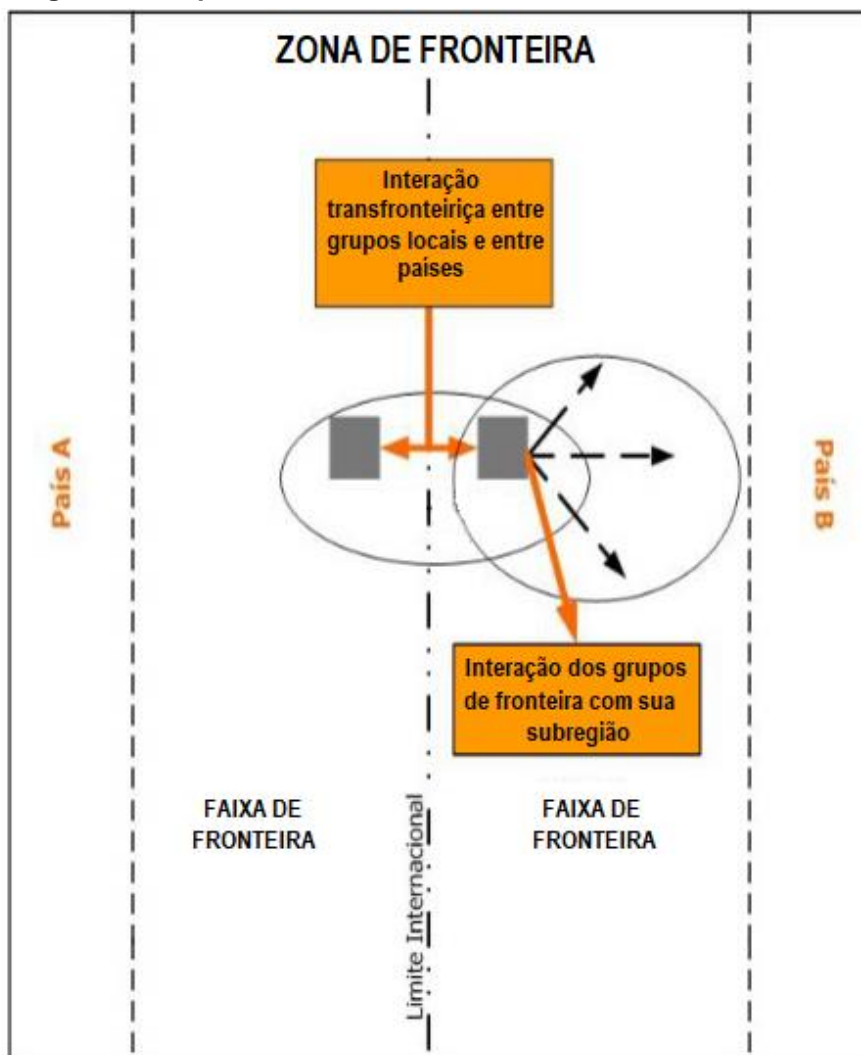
ZONA DE FRONTEIRA

Interação transfronteiriça entre grupos locais e entre paises

País A

País B

Interação dos grupos de fronteira com sua subregião

FAIXA DE FRONTEIRA

Limite Internacional

FAIXA DE FRONTEIRA